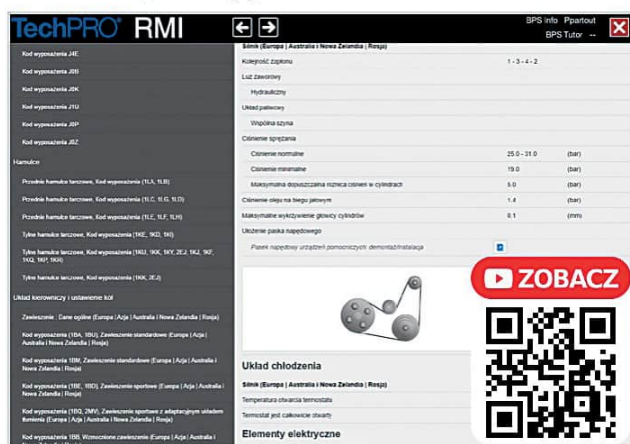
TechPRO® RMI

BPS Info Ppartout
BPS Tutor --

Kod wyposażenia J4E
Kod wyposażenia J8B
Kod wyposażenia J8K
Kod wyposażenia J1U
Kod wyposażenia J8P
Kod wyposażenia J8Z
Hamulce
Przednie hamulce tarczowe, Kod wyposażenia (1LA, 1LB)
Przednie hamulce tarczowe, Kod wyposażenia (1LC, 1LG, 1LD)
Przednie hamulce tarczowe, Kod wyposażenia (1LE, 1LF, 1LH)
Tylne hamulce tarczowe, Kod wyposażenia (1KE, 1KD, 1KI)
Tylne hamulce tarczowe, Kod wyposażenia (1KU, 1KK, 1KY, 2EJ, 1KJ, 1KF, 1KQ, 1KP, 1KR)
Tylne hamulce tarczowe, Kod wyposażenia (1KW, 2EJ)
Układ kierowniczy i ustawienie kół
Zawieszenie : Dane ogólne (Europa | Azja | Australia | Nowa Zelandia | Rosja)
Kod wyposażenia (1BA, 1BU), Zawieszenie standardowe (Europa | Azja | Australia | Nowa Zelandia | Rosja)
Kod wyposażenia 1BR, Zawieszenie standardowe (Europa | Azja | Australia | Nowa Zelandia | Rosja)
Kod wyposażenia (1BE, 1BD), Zawieszenie sportowe (Europa | Azja | Australia | Nowa Zelandia | Rosja)
Kod wyposażenia (1BQ, 2MV), Zawieszenie sportowe z adaptacyjnym układem tłumienia (Europa | Azja | Australia | Nowa Zelandia | Rosja)
Kod wyposażenia 1BB, Wzmocnione zawieszenie (Europa | Azja | Australia |

Silnik (Europa | Australia i Nowa Zelandia | Rosja)

| Kolejność zapłonu | 1 - 3 - 4 - 2 | |
|---|---|---|
| Luz zaworowy | | |
| Hydrauliczny | | |
| Układ paliwowy | | |
| Wspólna szyna | | |
| Ciśnienie sprężania | | |
| Ciśnienie normalne | 25.0 - 31.0 | (bar) |
| Ciśnienie minimalne | 19.0 | (bar) |
| Maksymalna dopuszczalna różnica ciśnień w cylindrach | 5.0 | (bar) |
| Ciśnienie oleju na biegu jałowym | 1.4 | (bar) |
| Maksymalne wykrzywienie głowicy cylindrów | 0.1 | (mm) |
| Ułożenie paska napędowego | | |
| Pasek napędowy urządzeń pomocniczych: demontaż/instalacja | | |

Układ chłodzenia
Silnik (Europa | Australia i Nowa Zelandia | Rosja)
Temperatura otwarcia termostatu
Termostat jest całkowicie otwarty
Elementy elektryczne

ZOBACZ